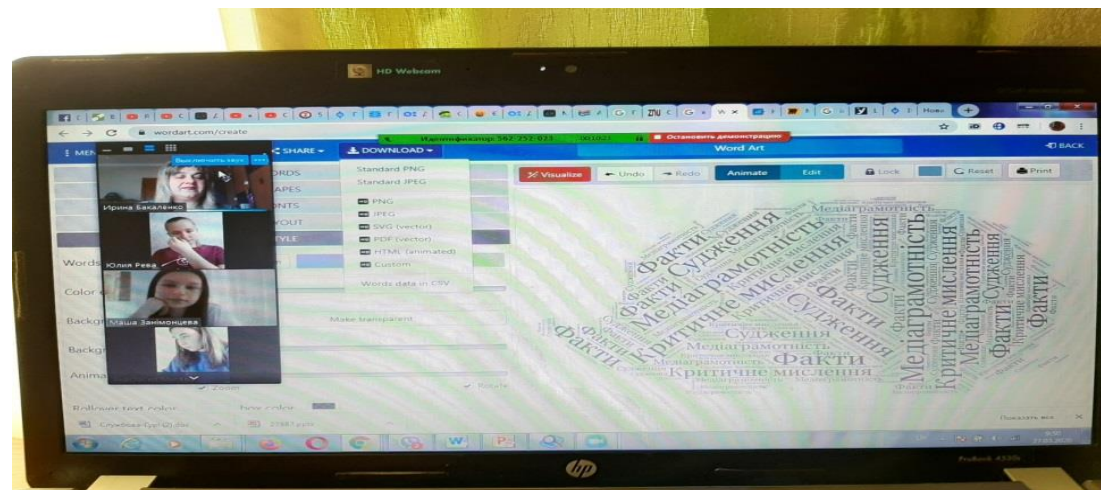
HD Webcam

wordart.com/create

Идентификатор: 542 252 033 | 00:10:21 | Остановить демонстрацию

MENU | SHARE | DOWNLOAD | Word Art | BACK

Выключить звук

WORDS
SHAPES
FONTS
LAYOUT
STYLE

Ирина Бакаленко
Юлия Рева
Маша Занімонцева

Standard PNG
Standard JPEG
PNG
JPEG
SVG (vector)
PDF (vector)
HTML (animated)
Custom
Words data in CSV

Words
Color
Background
Background
Animation

Make transparent

Zoom
Rotate

Rollover text color
box color

Visualize | Undo | Redo | Animate | Edit | Lock | Reset | Print

Факти Судження Медіаграмотність Критичне мислення Факти Судження Медіаграмотність Критичне мислення Факти Судження Медіаграмотність Критичне мислення Факти

Показать все

hp
ProBook 4530s